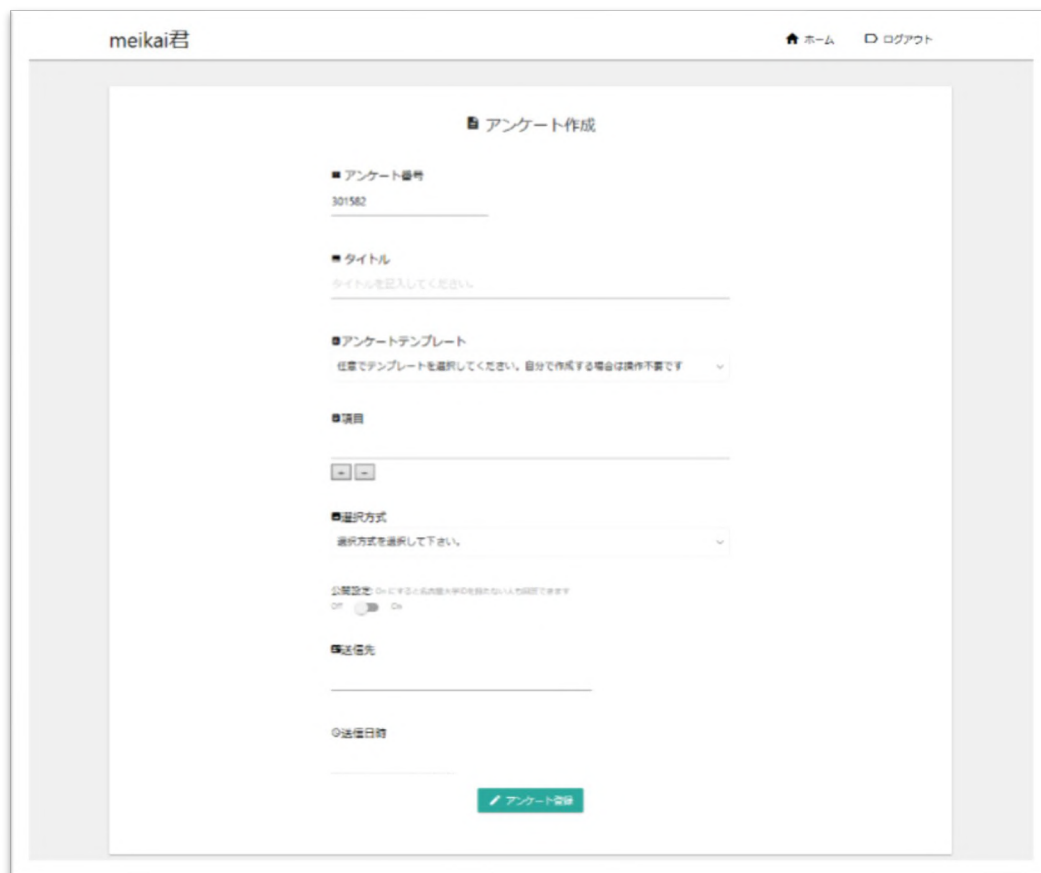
meikai君

ホーム ログアウト

アンケート作成

アンケート番号

301582

タイトル

タイトルを記入してください。

アンケートテンプレート

任意でテンプレートを選択してください。自分で作成する場合は操作不要です

項目

+ -

選択方式

選択方式を選択して下さい。

公開設定 Onにすると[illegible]

Off On

送信先

送信日時

アンケート登録